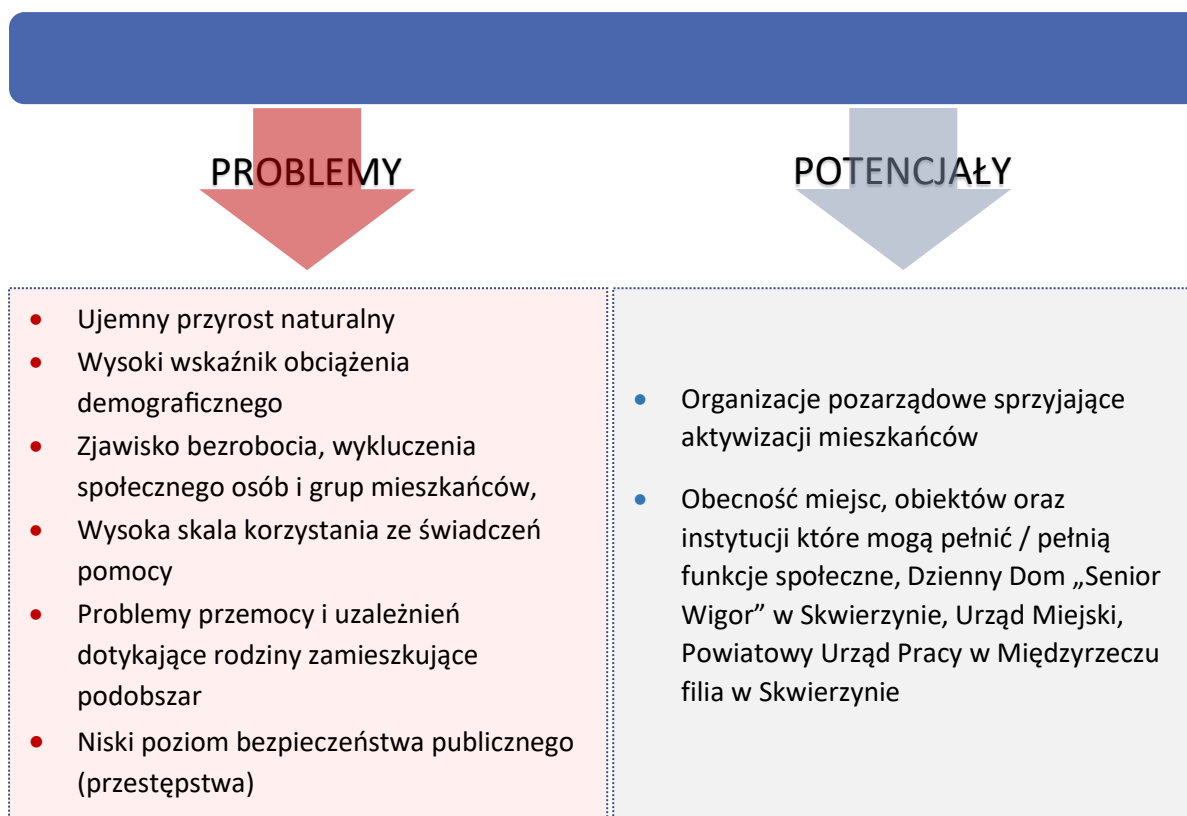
PROBLEMY

- Ujemny przyrost naturalny
- Wysoki wskaźnik obciążenia demograficznego
- Zjawisko bezrobocia, wykluczenia społecznego osób i grup mieszkańców,
- Wysoka skala korzystania ze świadczeń pomocy
- Problemy przemocy i uzależnień dotykające rodziny zamieszkujące podobszar
- Niski poziom bezpieczeństwa publicznego (przestępstwa)

POTENCJAŁY

- Organizacje pozarządowe sprzyjające aktywizacji mieszkańców
- Obecność miejsc, obiektów oraz instytucji które mogą pełnić / pełnią funkcje społeczne, Dzienny Dom „Senior Wigor" w Skwierzynie, Urząd Miejski, Powiatowy Urząd Pracy w Międzyrzeczu filia w Skwierzynie